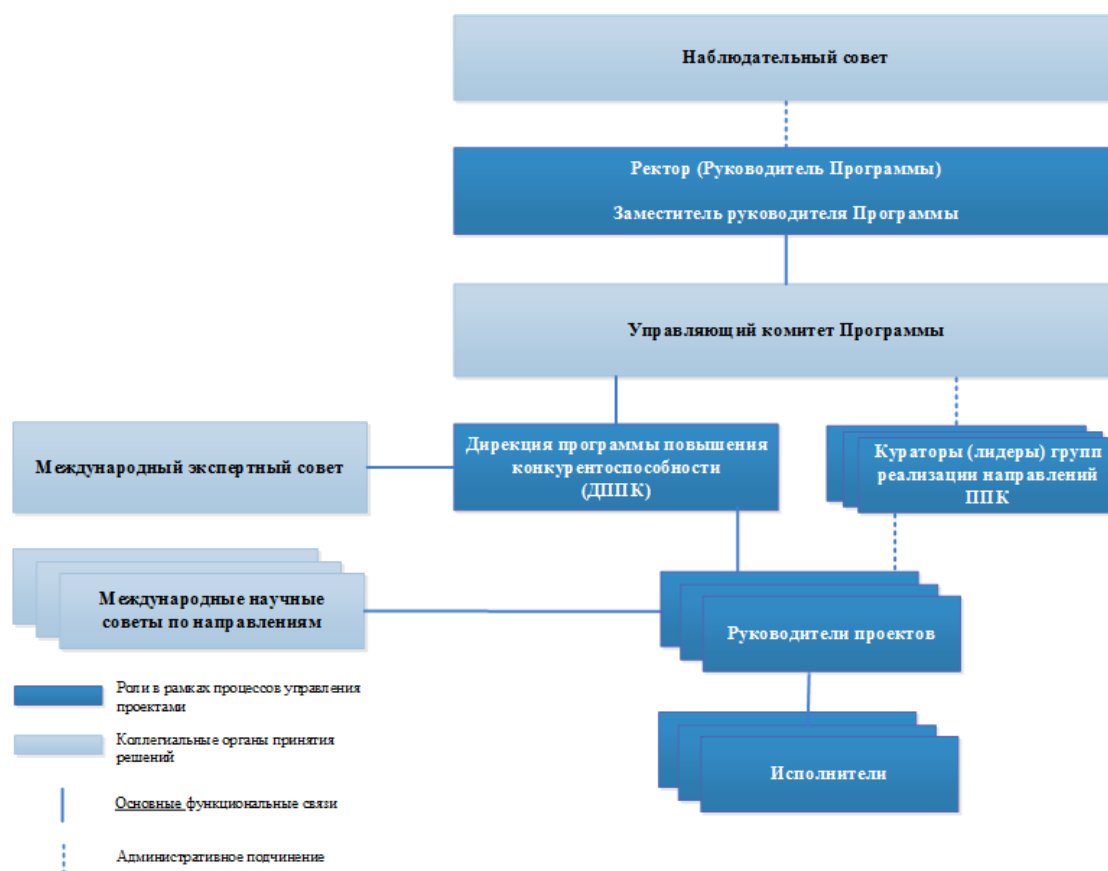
Наблюдательный совет

Ректор (Руководитель Программы)

Заместитель руководителя Программы

Управляющий комитет Программы

Международный экспертный совет

Дирекция программы повышения конкурентоспособности (ДППК)

Кураторы (лидеры) групп реализации направлений ППК

Международные научные советы по направлениям

Руководители проектов

Исполнители

Роли в рамках процессов управления проектами

Коллегиальные органы принятия решений

Основные функциональные связи

Административное подчинение